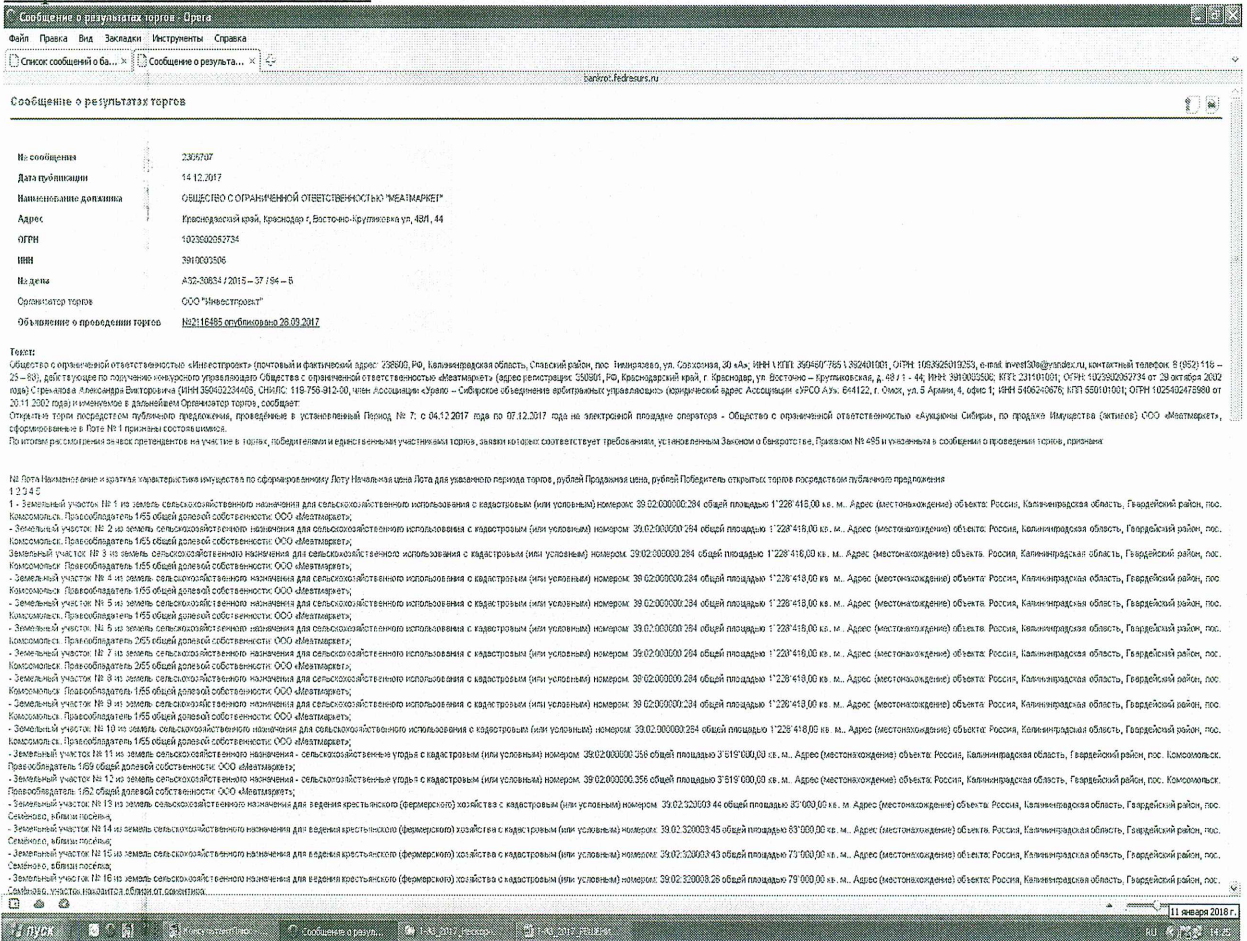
Сообщение о результатах торгов - Opera

Файл Правка Вид Закладки Инструменты Справка

Список сообщений о ба... × Сообщение о результа... ×

bankrot.fedresurs.ru

Сообщение о результатах торгов

№ сообщения 2305707

Дата публикации 14.12.2017

Наименование должника ОБЩЕСТВО С ОГРАНИЧЕННОЙ ОТВЕТСТВЕННОСТЬЮ "МЕАТМАРКЕТ"

Адрес Краснодарский край, Краснодар г, Восточно-Кругликовская ул, 48/1, 44

ОГРН 1023902052734

ИНН 3910003506

№ дела А32-30834 / 2015 – 37 / 94 – Б

Организатор торгов ООО "Инвестпроект"

Объявление о проведении торгов №2116485 опубликовано 28.09.2017

Текст:
Общество с ограниченной ответственностью «Инвестпроект» (почтовый и фактический адрес: 238600, РФ, Калининградская область, Славский район, пос. Тимирязево, ул. Совхозная, 30 «А»; ИНН \ КПП: 3904607765 \ 392401001, ОГРН: 1093925019253, e-mail: invest39@yandex.ru, контактный телефон: 8 (952) 116 – 25 – 88), действующее по поручению конкурсного управляющего Общества с ограниченной ответственностью «Меатмаркет» (адрес регистрации: 350901, РФ, Краснодарский край, г. Краснодар, ул. Восточно – Кругликовская, д. 48 / 1 - 44; ИНН: 3910003506; КПП: 231101001; ОГРН: 1023902052734 от 29 октября 2002 года) Стрельцова Александра Викторовича (ИНН 390402234403, СНИЛС: 119-756-912-00, член Ассоциации «Урало – Сибирское объединение арбитражных управляющих» (юридический адрес Ассоциации «УрСО АУ»: 644122, г. Омск, ул. 5 Армии, 4, офис 1; ИНН 5406240676; КПП 550101001; ОГРН 1025402478980 от 20.11.2002 года) и именуемое в дальнейшем Организатор торгов, сообщает:
Открытые торги посредством публичного предложения, проведённые в установленный Период № 7: с 04.12.2017 года по 07.12.2017 года на электронной площадке оператора - Общество с ограниченной ответственностью «Аукционы Сибири», по продаже Имущества (активов) ООО «Меатмаркет», сформированные в Лоте №1 признаны состоявшимися.
По итогам рассмотрения заявок претендентов на участие в торгах, победителями и единственным участником торгов, заявки которых соответствует требованиям, установленным Законом о банкротстве, Приказом № 495 и указанным в сообщении о проведении торгов, признан:

№ Лота Наименование и краткая характеристика имущества по сформированному Лоту Начальная цена Лота для указанного периода торгов, рублей Продажная цена, рублей Победитель открытых торгов посредством публичного предложения
1 2 3 4 5
1 - Земельный участок № 1 из земель сельскохозяйственного назначения для сельскохозяйственного использования с кадастровым (или условным) номером: 39:02:000000:284 общей площадью 1'228'418,00 кв. м.. Адрес (местонахождение) объекта: Россия, Калининградская область, Гвардейский район, пос. Комсомольск. Правообладатель 1/65 общей долевой собственности: ООО «Меатмаркет»;
- Земельный участок № 2 из земель сельскохозяйственного назначения для сельскохозяйственного использования с кадастровым (или условным) номером: 39:02:000000:284 общей площадью 1'228'418,00 кв. м.. Адрес (местонахождение) объекта: Россия, Калининградская область, Гвардейский район, пос. Комсомольск. Правообладатель 1/65 общей долевой собственности: ООО «Меатмаркет»;
Земельный участок № 3 из земель сельскохозяйственного назначения для сельскохозяйственного использования с кадастровым (или условным) номером: 39:02:000000:284 общей площадью 1'228'418,00 кв. м.. Адрес (местонахождение) объекта: Россия, Калининградская область, Гвардейский район, пос. Комсомольск. Правообладатель 1/65 общей долевой собственности: ООО «Меатмаркет»;
- Земельный участок № 4 из земель сельскохозяйственного назначения для сельскохозяйственного использования с кадастровым (или условным) номером: 39:02:000000:284 общей площадью 1'228'418,00 кв. м.. Адрес (местонахождение) объекта: Россия, Калининградская область, Гвардейский район, пос. Комсомольск. Правообладатель 1/65 общей долевой собственности: ООО «Меатмаркет»;
- Земельный участок № 5 из земель сельскохозяйственного назначения для сельскохозяйственного использования с кадастровым (или условным) номером: 39:02:000000:284 общей площадью 1'228'418,00 кв. м.. Адрес (местонахождение) объекта: Россия, Калининградская область, Гвардейский район, пос. Комсомольск. Правообладатель 1/65 общей долевой собственности: ООО «Меатмаркет»;
- Земельный участок № 6 из земель сельскохозяйственного назначения для сельскохозяйственного использования с кадастровым (или условным) номером: 39:02:000000:284 общей площадью 1'228'418,00 кв. м.. Адрес (местонахождение) объекта: Россия, Калининградская область, Гвардейский район, пос. Комсомольск. Правообладатель 2/65 общей долевой собственности: ООО «Меатмаркет»;
- Земельный участок № 7 из земель сельскохозяйственного назначения для сельскохозяйственного использования с кадастровым (или условным) номером: 39:02:000000:284 общей площадью 1'228'418,00 кв. м.. Адрес (местонахождение) объекта: Россия, Калининградская область, Гвардейский район, пос. Комсомольск. Правообладатель 2/65 общей долевой собственности: ООО «Меатмаркет»;
- Земельный участок № 8 из земель сельскохозяйственного назначения для сельскохозяйственного использования с кадастровым (или условным) номером: 39:02:000000:284 общей площадью 1'228'418,00 кв. м.. Адрес (местонахождение) объекта: Россия, Калининградская область, Гвардейский район, пос. Комсомольск. Правообладатель 1/65 общей долевой собственности: ООО «Меатмаркет»;
- Земельный участок № 9 из земель сельскохозяйственного назначения для сельскохозяйственного использования с кадастровым (или условным) номером: 39:02:000000:284 общей площадью 1'228'418,00 кв. м.. Адрес (местонахождение) объекта: Россия, Калининградская область, Гвардейский район, пос. Комсомольск. Правообладатель 1/65 общей долевой собственности: ООО «Меатмаркет»;
- Земельный участок № 10 из земель сельскохозяйственного назначения для сельскохозяйственного использования с кадастровым (или условным) номером: 39:02:000000:284 общей площадью 1'228'418,00 кв. м.. Адрес (местонахождение) объекта: Россия, Калининградская область, Гвардейский район, пос. Комсомольск. Правообладатель 1/65 общей долевой собственности: ООО «Меатмаркет»;
- Земельный участок № 11 из земель сельскохозяйственного назначения - сельскохозяйственные угодья с кадастровым (или условным) номером: 39:02:000000:356 общей площадью 3'819'000,00 кв. м.. Адрес (местонахождение) объекта: Россия, Калининградская область, Гвардейский район, пос. Комсомольск. Правообладатель 1/69 общей долевой собственности: ООО «Меатмаркет»;
- Земельный участок № 12 из земель сельскохозяйственного назначения - сельскохозяйственные угодья с кадастровым (или условным) номером: 39:02:000000:356 общей площадью 3'819'000,00 кв. м.. Адрес (местонахождение) объекта: Россия, Калининградская область, Гвардейский район, пос. Комсомольск. Правообладатель 1/62 общей долевой собственности: ООО «Меатмаркет»;
- Земельный участок № 13 из земель сельскохозяйственного назначения для ведения крестьянского (фермерского) хозяйства с кадастровым (или условным) номером: 39:02:320003:44 общей площадью 85'000,00 кв. м. Адрес (местонахождение) объекта: Россия, Калининградская область, Гвардейский район, пос. Семёново, вблизи посёлка;
- Земельный участок № 14 из земель сельскохозяйственного назначения для ведения крестьянского (фермерского) хозяйства с кадастровым (или условным) номером: 39:02:320003:45 общей площадью 83'000,00 кв. м.. Адрес (местонахождение) объекта: Россия, Калининградская область, Гвардейский район, пос. Семёново, вблизи посёлка;
- Земельный участок № 15 из земель сельскохозяйственного назначения для ведения крестьянского (фермерского) хозяйства с кадастровым (или условным) номером: 39:02:320003:43 общей площадью 73'000,00 кв. м.. Адрес (местонахождение) объекта: Россия, Калининградская область, Гвардейский район, пос. Семёново, вблизи посёлка;
- Земельный участок № 16 из земель сельскохозяйственного назначения для ведения крестьянского (фермерского) хозяйства с кадастровым (или условным) номером: 39:02:320003:26 общей площадью 79'000,00 кв. м.. Адрес (местонахождение) объекта: Россия, Калининградская область, Гвардейский район, пос. Семёново, участок находится вблизи от северного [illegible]

11 января 2018 г.

пуск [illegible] Сообщение о резул... 1-93_2017 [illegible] 1-93_2017 РЕШЕНИ... RU 14:25